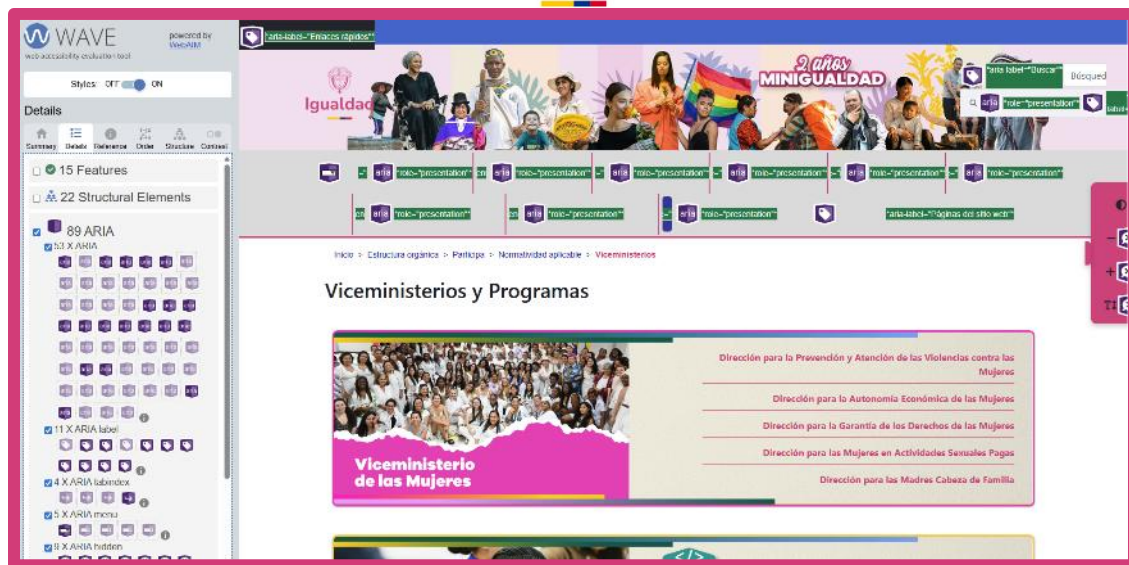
WAVE
web accessibility evaluation tool
powered by WebAIM

Styles: OFF ON

Details

Summary Details Reference Order Structure Contrast

15 Features

22 Structural Elements

89 ARIA

53 X ARIA

11 X ARIA label

4 X ARIA tabindex

5 X ARIA menu

9 X ARIA hidden

aria-label="Enlaces rápidos"

Igualdad

2 años MINIGUALDAD

aria-label="Buscar"

Búsqued

role="presentation"

aria-label="Páginas del sitio web"

Inicio > Estructura orgánica > Participa > Normatividad aplicable > Viceministerios

Viceministerios y Programas

Viceministerio de las Mujeres

Dirección para la Prevención y Atención de las Violencias contra las Mujeres

Dirección para la Autonomía Económica de las Mujeres

Dirección para la Garantía de los Derechos de las Mujeres

Dirección para las Mujeres en Actividades Sexuales Pagas

Dirección para las Madres Cabeza de Familia